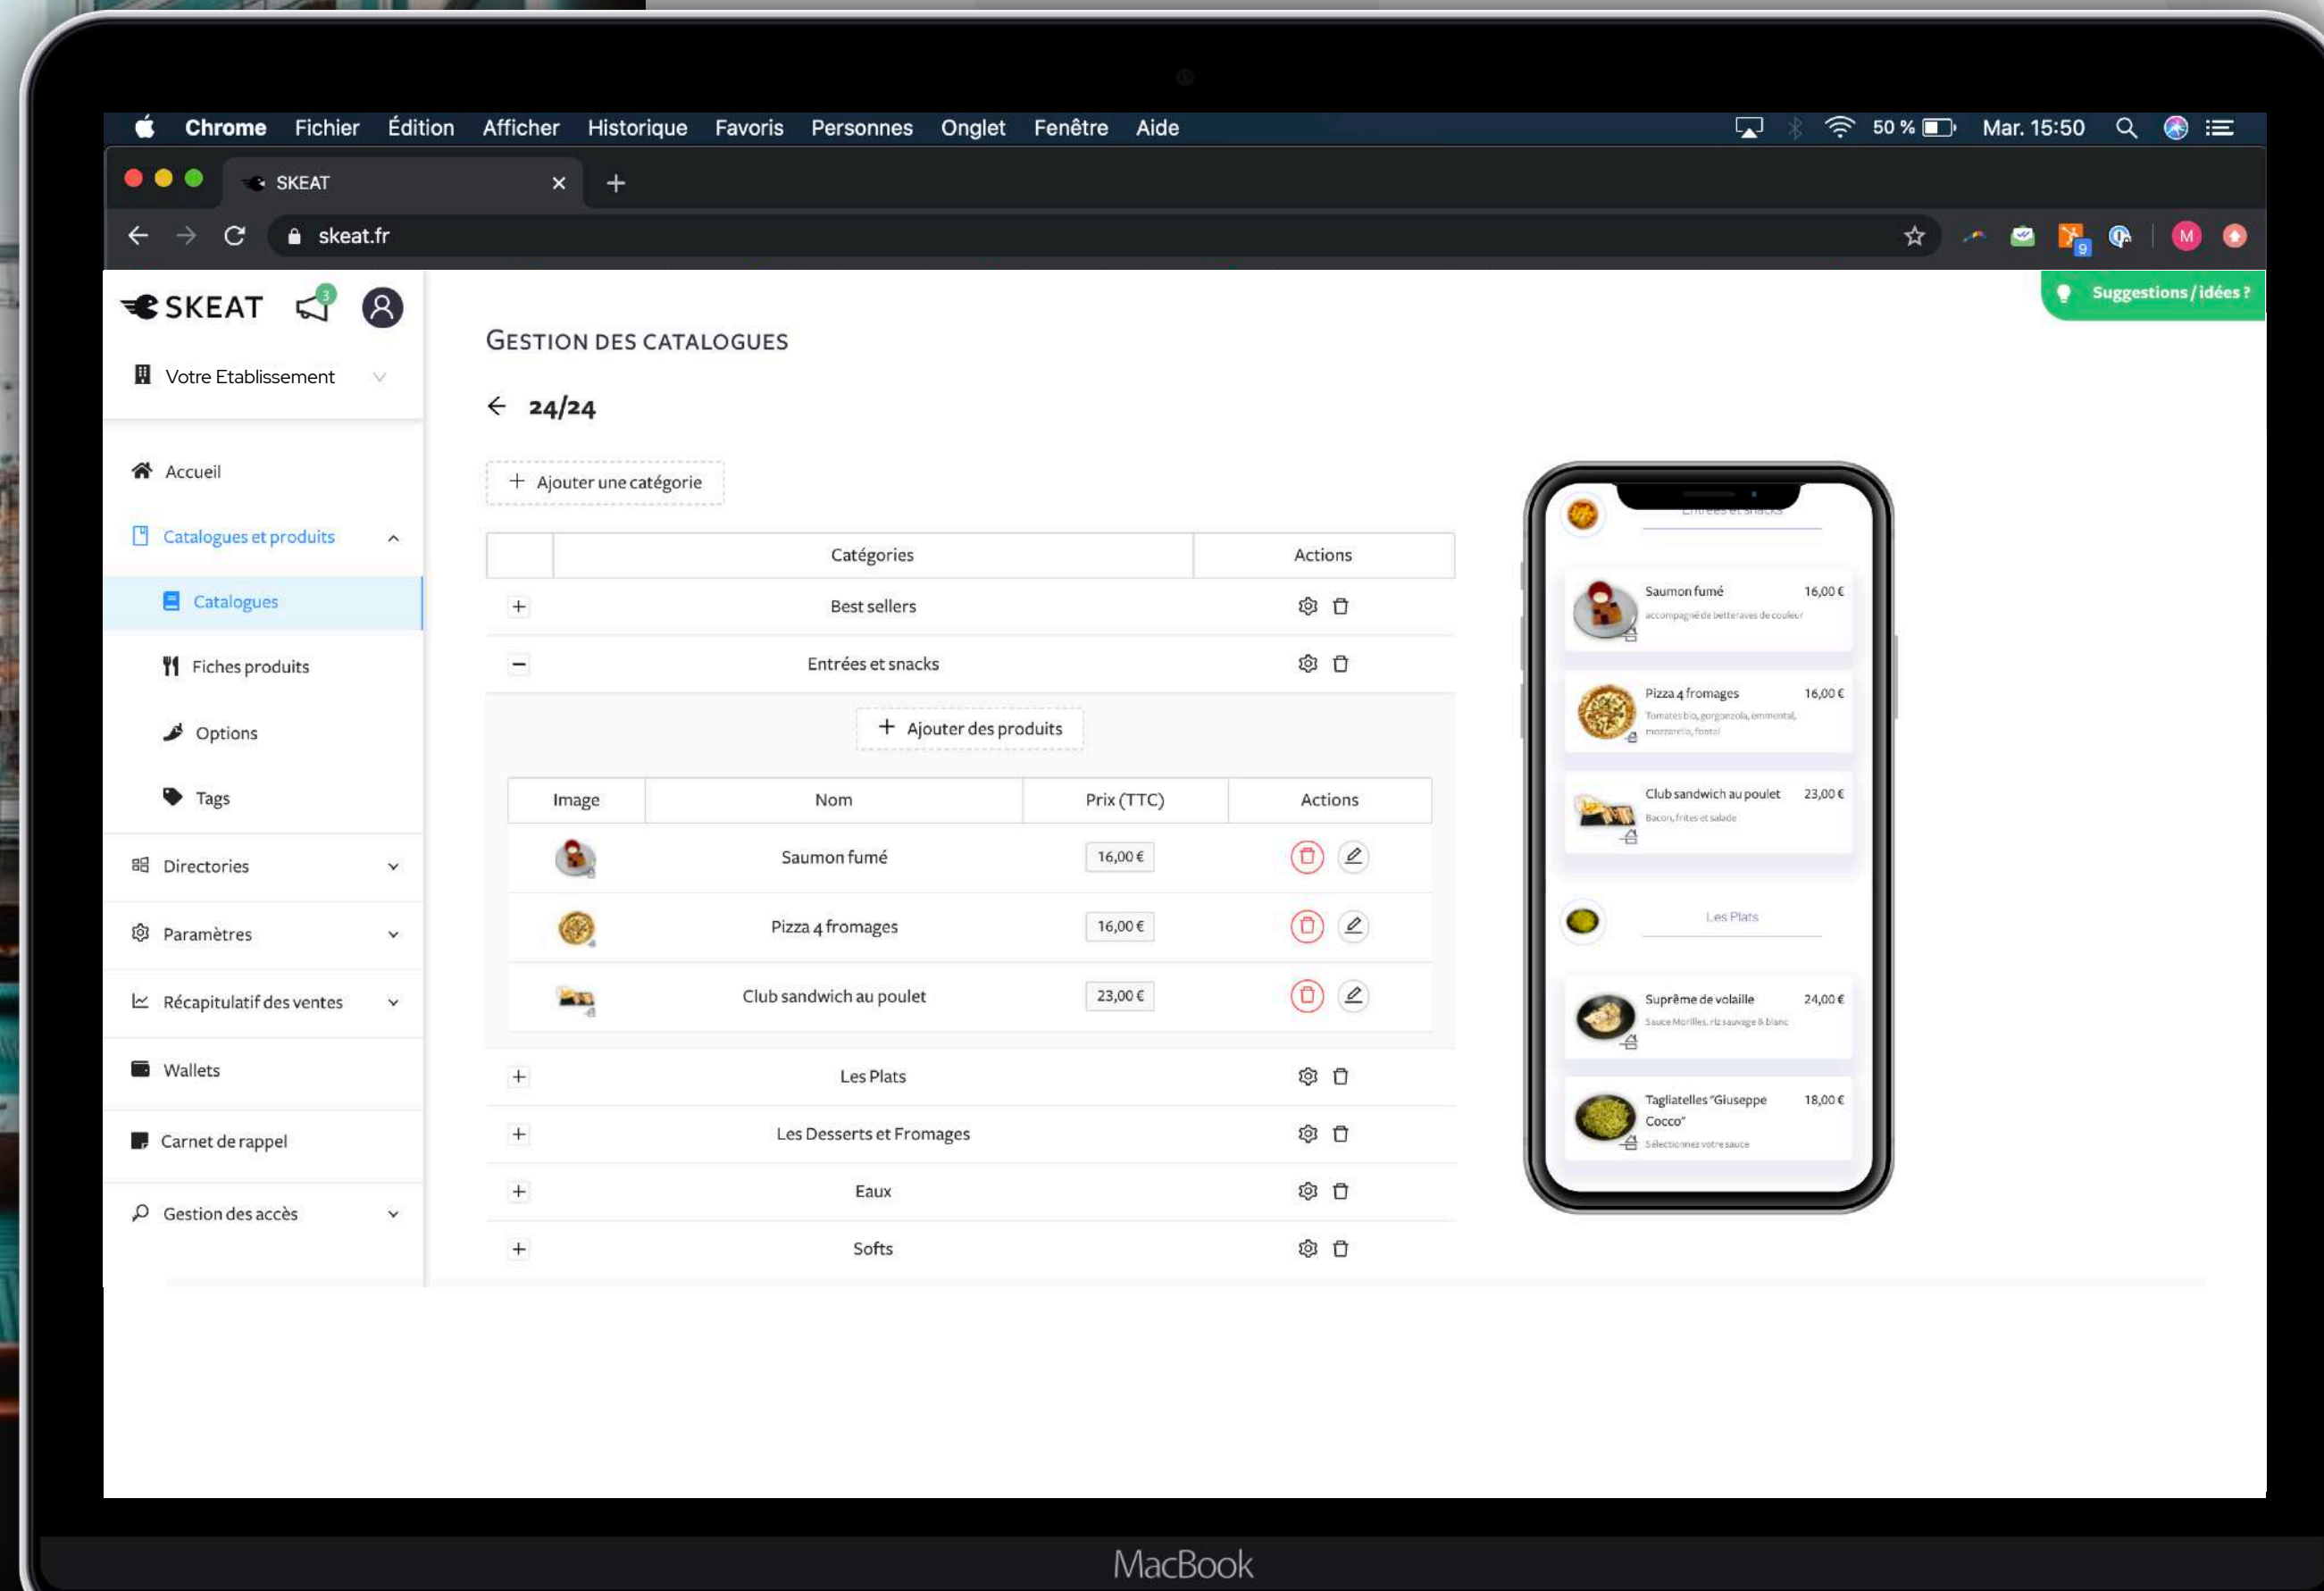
Chrome Fichier Édition Afficher Historique Favoris Personnes Onglet Fenêtre Aide

50 % Mar. 15:50

SKEAT

skeat.fr

SKEAT 3

Suggestions / idées ?

Votre Etablissement

Accueil

Catalogues et produits

Catalogues

Fiches produits

Options

Tags

Directories

Paramètres

Récapitulatif des ventes

Wallets

Carnet de rappel

Gestion des accès

GESTION DES CATALOGUES

24/24

+ Ajouter une catégorie

| | Catégories | Actions |
|---|---|---|
| + | Best sellers | |
| − | Entrées et snacks | |

+ Ajouter des produits

| Image | Nom | Prix (TTC) | Actions |
|---|---|---|---|
| | Saumon fumé | 16,00 € | |
| | Pizza 4 fromages | 16,00 € | |
| | Club sandwich au poulet | 23,00 € | |

| | | |
|---|---|---|
| + | Les Plats | |
| + | Les Desserts et Fromages | |
| + | Eaux | |
| + | Softs | |

Entrées et snacks

Saumon fumé 16,00 €
accompagné de betteraves de couleur

Pizza 4 fromages 16,00 €
Tomates bio, gorgonzola, emmental, mozzarella, fontal

Club sandwich au poulet 23,00 €
Bacon, frites et salade

Les Plats

Suprême de volaille 24,00 €
Sauce Morilles, riz sauvage & blanc

Tagliatelles "Giuseppe Cocco" 18,00 €
Sélectionnez votre sauce

MacBook